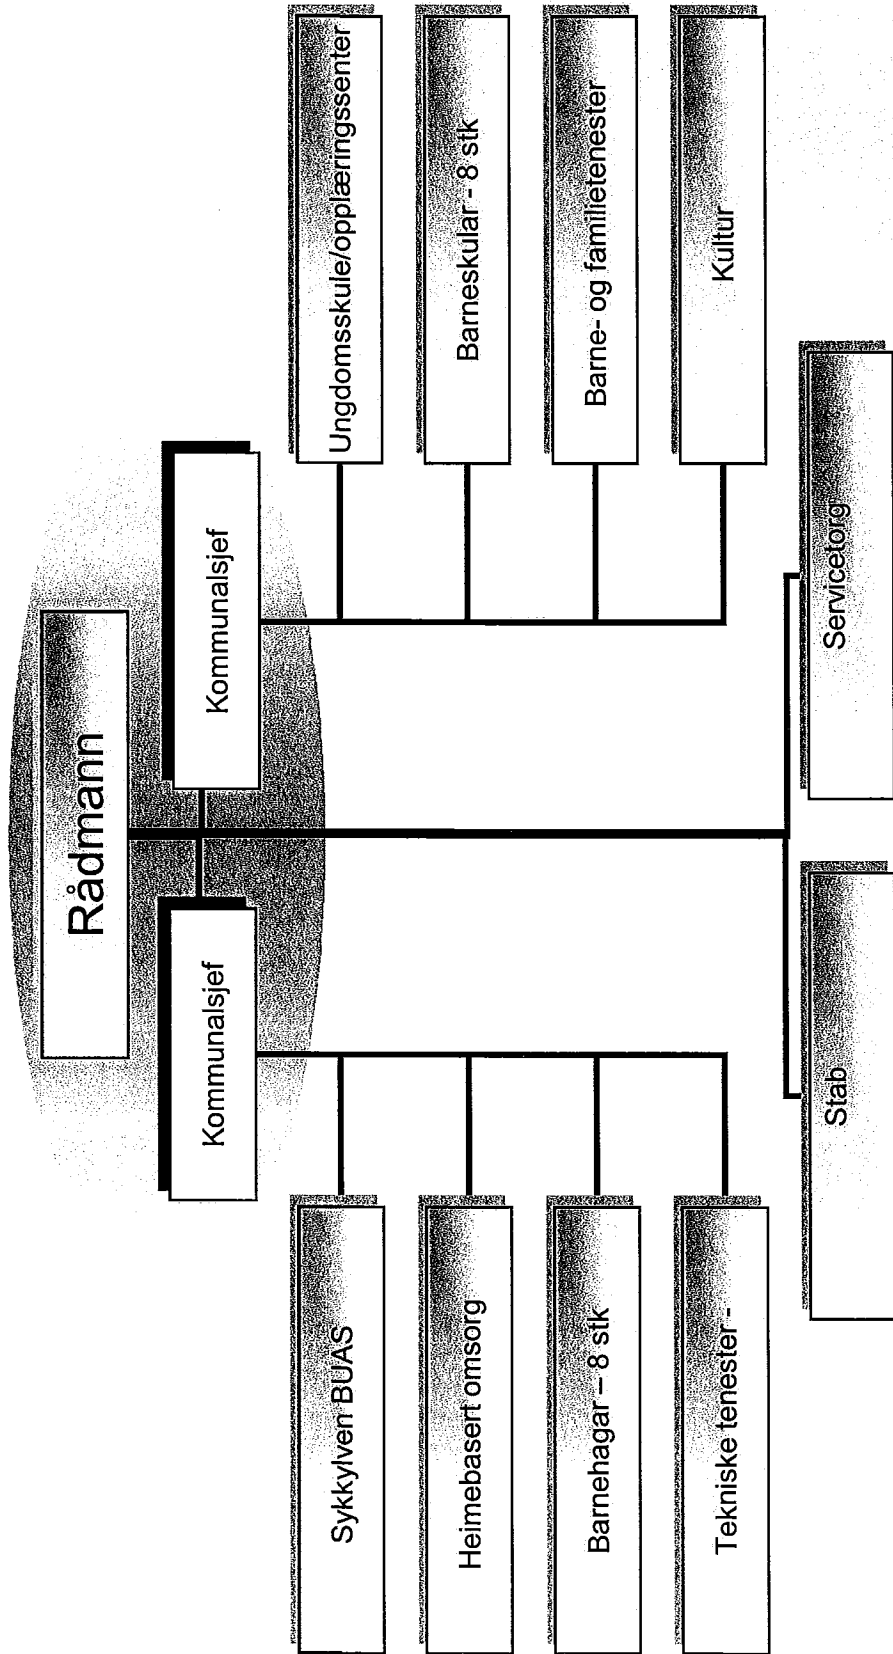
Rådmann

Kommunalsjef

Kommunalsjef

Ungdomsskule/opplæringssenter

Barneskular - 8 stk

Barne- og familietenester

Kultur

Sykkylven BUAS

Heimebasert omsorg

Barnehagar – 8 stk

Tekniske tenester -

Stab

Servicetorg